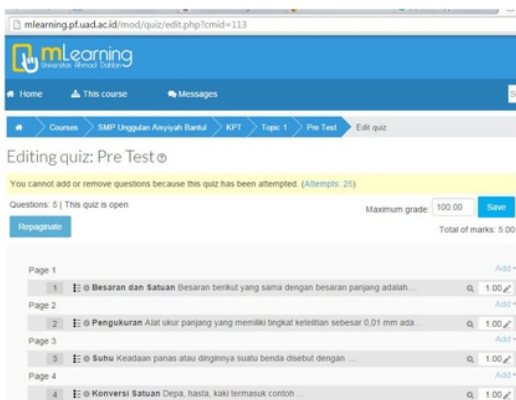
mlearning.pf.uad.ac.id/mod/quiz/edit.php?cmid=113

mLearning
Universitas Ahmad Dahlan

Home This course Messages

Courses SMP Unggulan Aisyiyah Bantul KPT Topic 1 Pre Test Edit quiz

Editing quiz: Pre Test

You cannot add or remove questions because this quiz has been attempted. (Attempts: 25)

Questions: 5 | This quiz is open

Maximum grade: 100.00 Save

Repaginate

Total of marks: 5.00

Page 1 Add
1 Besaran dan Satuan Besaran berikut yang sama dengan besaran panjang adalah.... 1.00
Page 2 Add
2 Pengukuran Alat ukur panjang yang memiliki tingkat ketelitian sebesar 0,01 mm ada... 1.00
Page 3 Add
3 Suhu Keadaan panas atau dinginnya suatu benda disebut dengan .... 1.00
Page 4 Add
4 Konversi Satuan Depa, hasta, kaki termasuk contoh ... 1.00